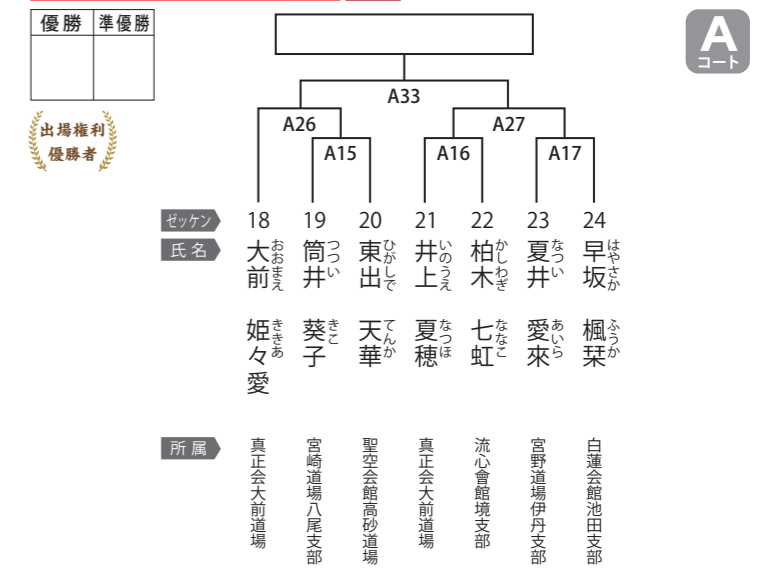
| 優勝 | 準優勝 |
|---|---|
| | |

出場権利 優勝者

A コート

A33

A26

A27

A15

A16

A17

ゼッケン 18 19 20 21 22 23 24

氏名

18 大前（おおまえ） 姫々愛（ききあ）
19 筒井（つつい） 葵子（きこ）
20 東出（ひがしで） 天華（てんか）
21 井上（いのうえ） 夏穂（なつほ）
22 柏木（かしわぎ） 七虹（ななこ）
23 夏井（なつい） 愛來（あいら）
24 早坂（はやさか） 楓栞（ふうか）

所属

真正会大前道場
宮崎道場八尾支部
聖空会館高砂道場
真正会大前道場
流心會館境支部
宮野道場伊丹支部
白蓮会館池田支部